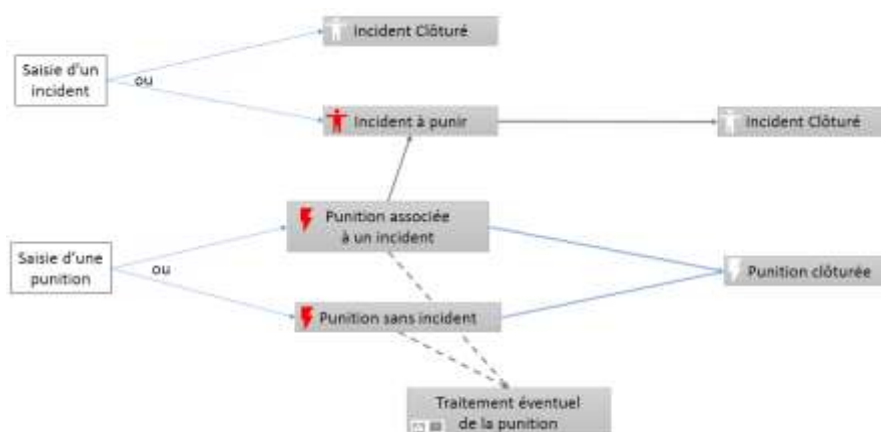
Saisie d'un incident

ou

Incident Clôturé

Incident à punir

Incident Clôturé

Saisie d'une punition

ou

Punition associée à un incident

Punition sans incident

Punition clôturée

Traitement éventuel de la punition